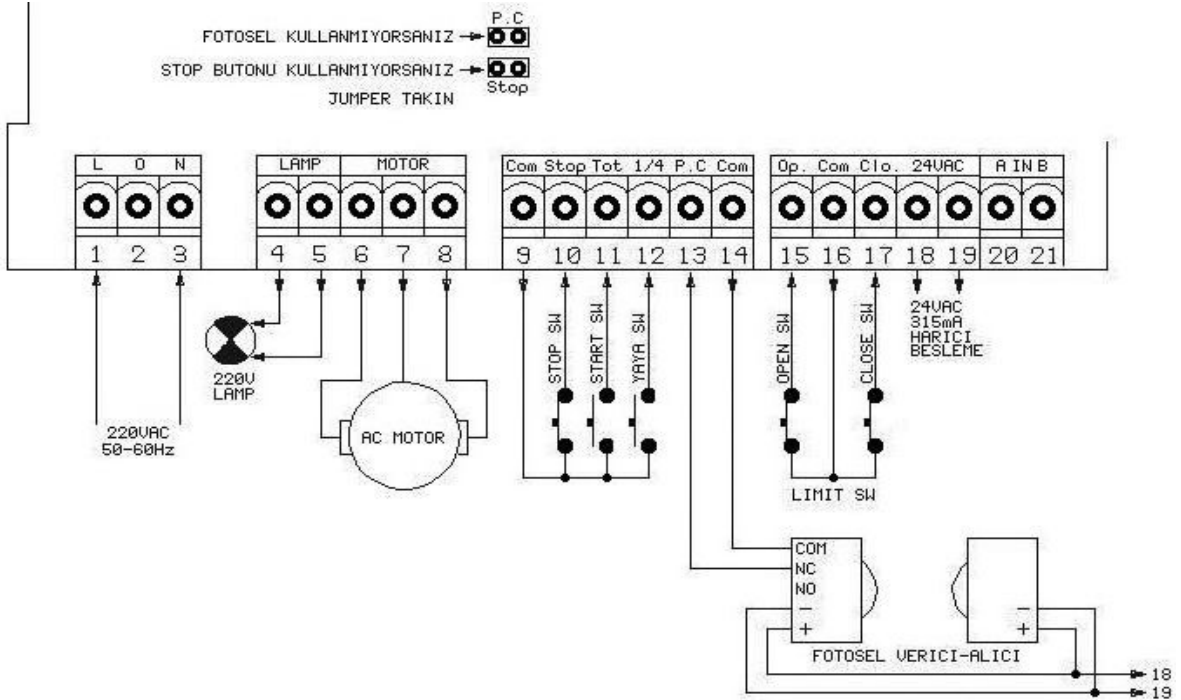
P.C
FOTOSEL KULLANMIYORSANIZ
STOP BUTONU KULLANMIYORSANIZ
Stop
JUMPER TAKIN

| L | O | N |
|---|---|---|
| 1 | 2 | 3 |

| LAMP | | MOTOR | | |
|---|---|---|---|---|
| 4 | 5 | 6 | 7 | 8 |

| Com | Stop | Tot | 1/4 | P.C | Com |
|---|---|---|---|---|---|
| 9 | 10 | 11 | 12 | 13 | 14 |

| Op. | Com | Clo. | 24VAC | | A IN B | |
|---|---|---|---|---|---|---|
| 15 | 16 | 17 | 18 | 19 | 20 | 21 |

220V LAMP

220VAC 50-60Hz

AC MOTOR

STOP SW
START SW
YAYA SW

OPEN SW
CLOSE SW
LIMIT SW

24VAC 315mA HARICI BESLEME

COM
NC
NO
−
+
−
+
FOTOSEL VERICI-ALICI
18
19